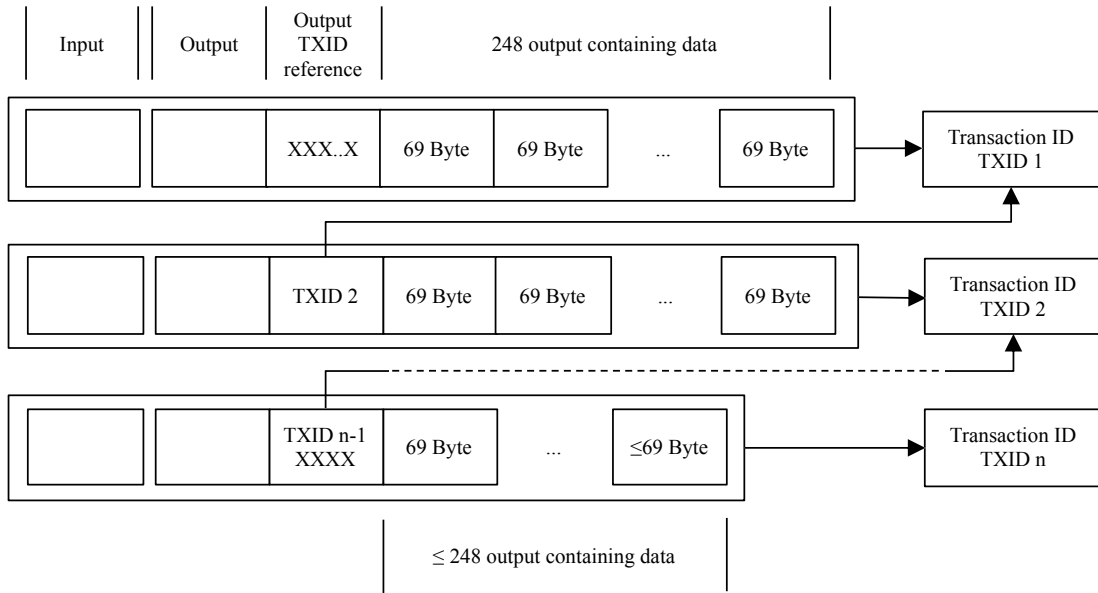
Input

Output

Output TXID reference

248 output containing data

XXX..X

69 Byte

69 Byte

...

69 Byte

Transaction ID TXID 1

TXID 2

69 Byte

69 Byte

...

69 Byte

Transaction ID TXID 2

TXID n-1 XXXX

69 Byte

...

≤69 Byte

Transaction ID TXID n

≤ 248 output containing data